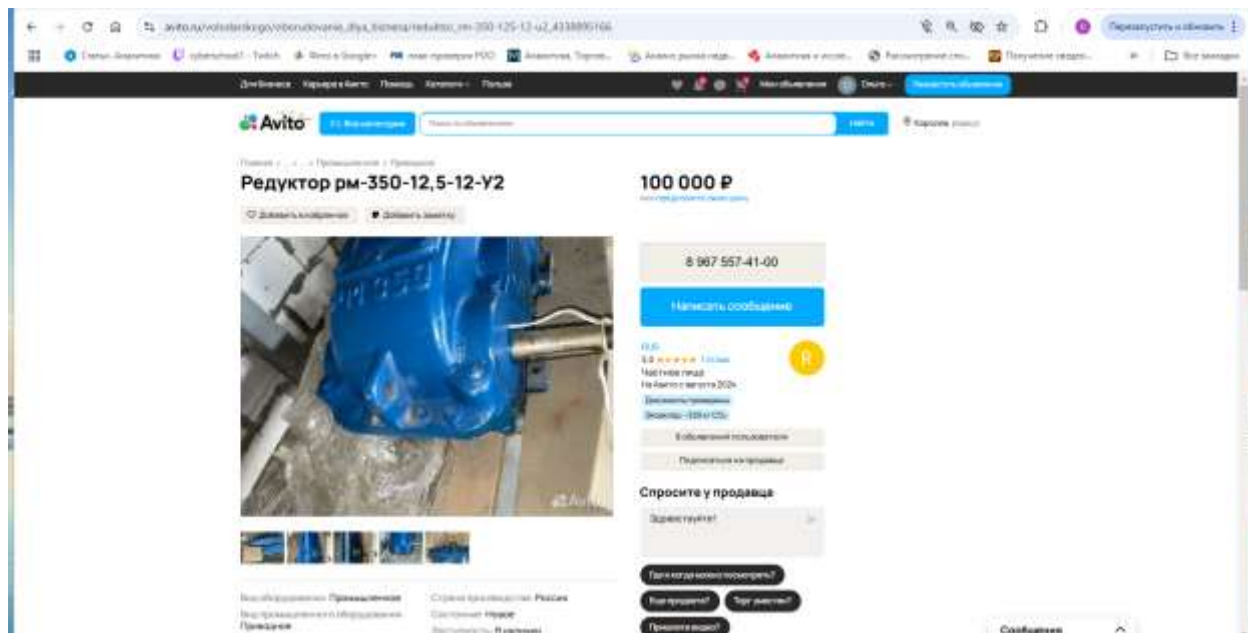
avito.ru/volzhskogo/oborudovanie_dlya_biznesa/reduktor_rm-350-125-12-u2_4338895166

Перезапустить и обновить

Avito

Найти

Редуктор рм-350-12,5-12-У2

Добавить в избранное

Добавить заметку

100 000 ₽

8 967 557-41-00

Написать сообщение

R

5,0 ★★★★★

Частное лицо

На Авито с августа 2024

Спросите у продавца

Здравствуйте!

Где и когда можно посмотреть?

Ещё продаёте?

Торг уместен?

Продаёте видео?

Вид оборудования: Промышленное

Вид промышленного оборудования: Приводное

Страна производства: Россия

Состояние: Новое

Сообщения